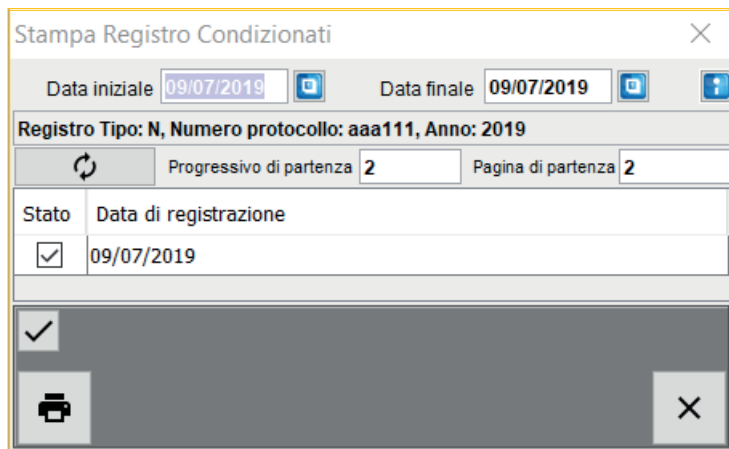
Stampa Registro Condizionati

Data iniziale 09/07/2019

Data finale 09/07/2019

Registro Tipo: N, Numero protocollo: aaa111, Anno: 2019

Progressivo di partenza 2

Pagina di partenza 2

| Stato | Data di registrazione |
|---|---|
| ☑ | 09/07/2019 |